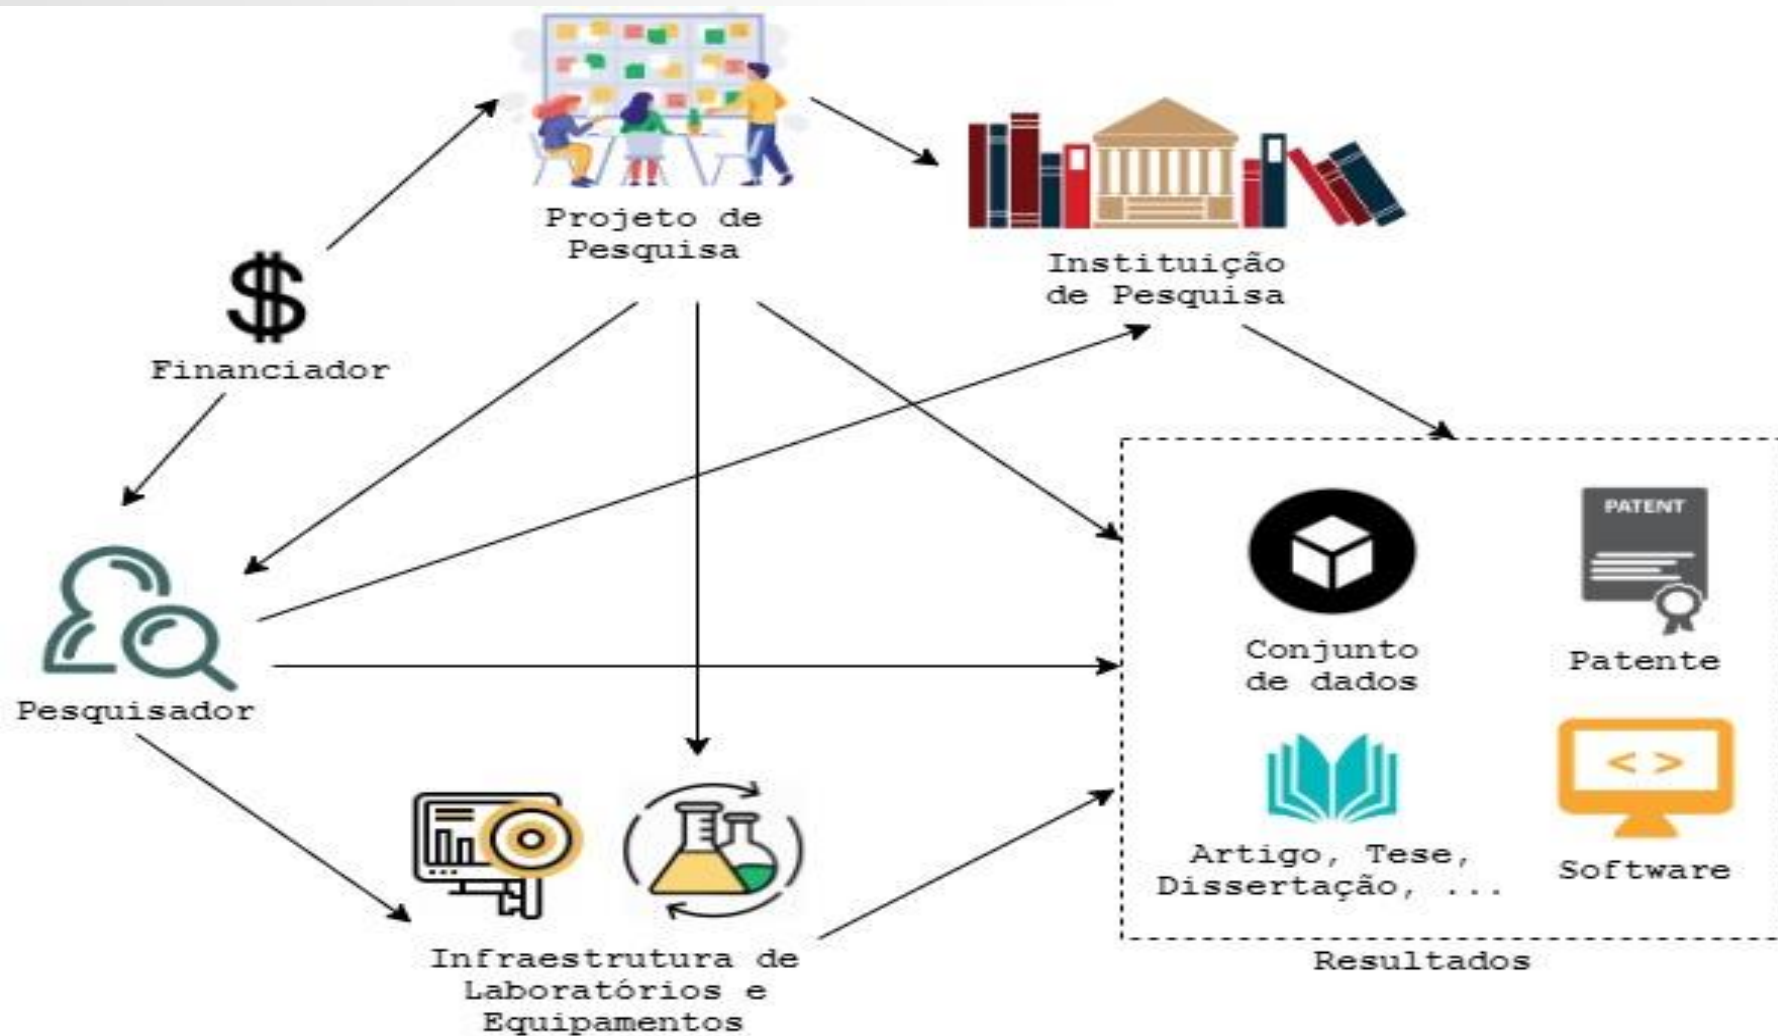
Projeto de Pesquisa

Instituição de Pesquisa

$

Financiador

Pesquisador

PATENT

Conjunto de dados

Patente

< >

Artigo, Tese, Dissertação, ...

Software

Resultados

Infraestrutura de Laboratórios e Equipamentos